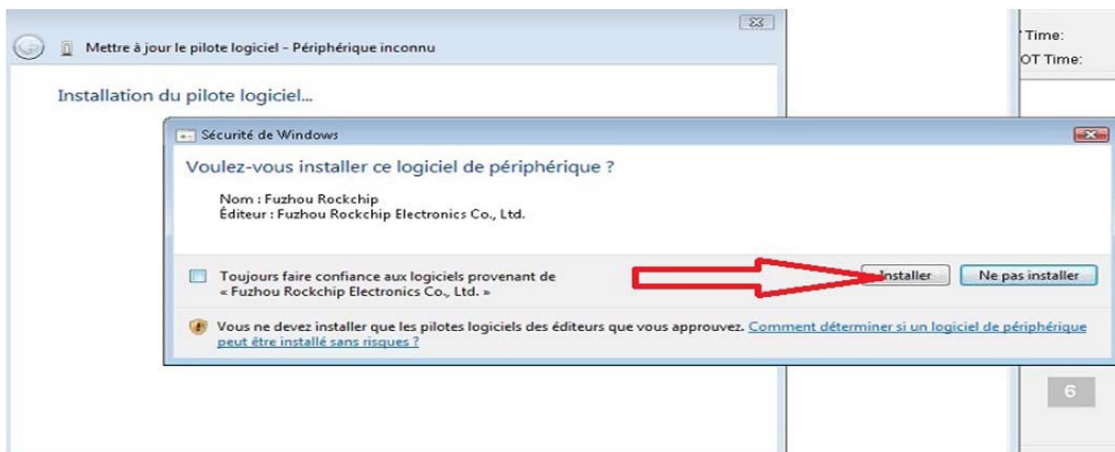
Mettre à jour le pilote logiciel - Périphérique inconnu

Installation du pilote logiciel...

Time:
OT Time:

Sécurité de Windows

Voulez-vous installer ce logiciel de périphérique ?

Nom : Fuzhou Rockchip
Éditeur : Fuzhou Rockchip Electronics Co., Ltd.

Toujours faire confiance aux logiciels provenant de « Fuzhou Rockchip Electronics Co., Ltd. »

Installer

Ne pas installer

Vous ne devez installer que les pilotes logiciels des éditeurs que vous approuvez. Comment déterminer si un logiciel de périphérique peut être installé sans risques ?

6